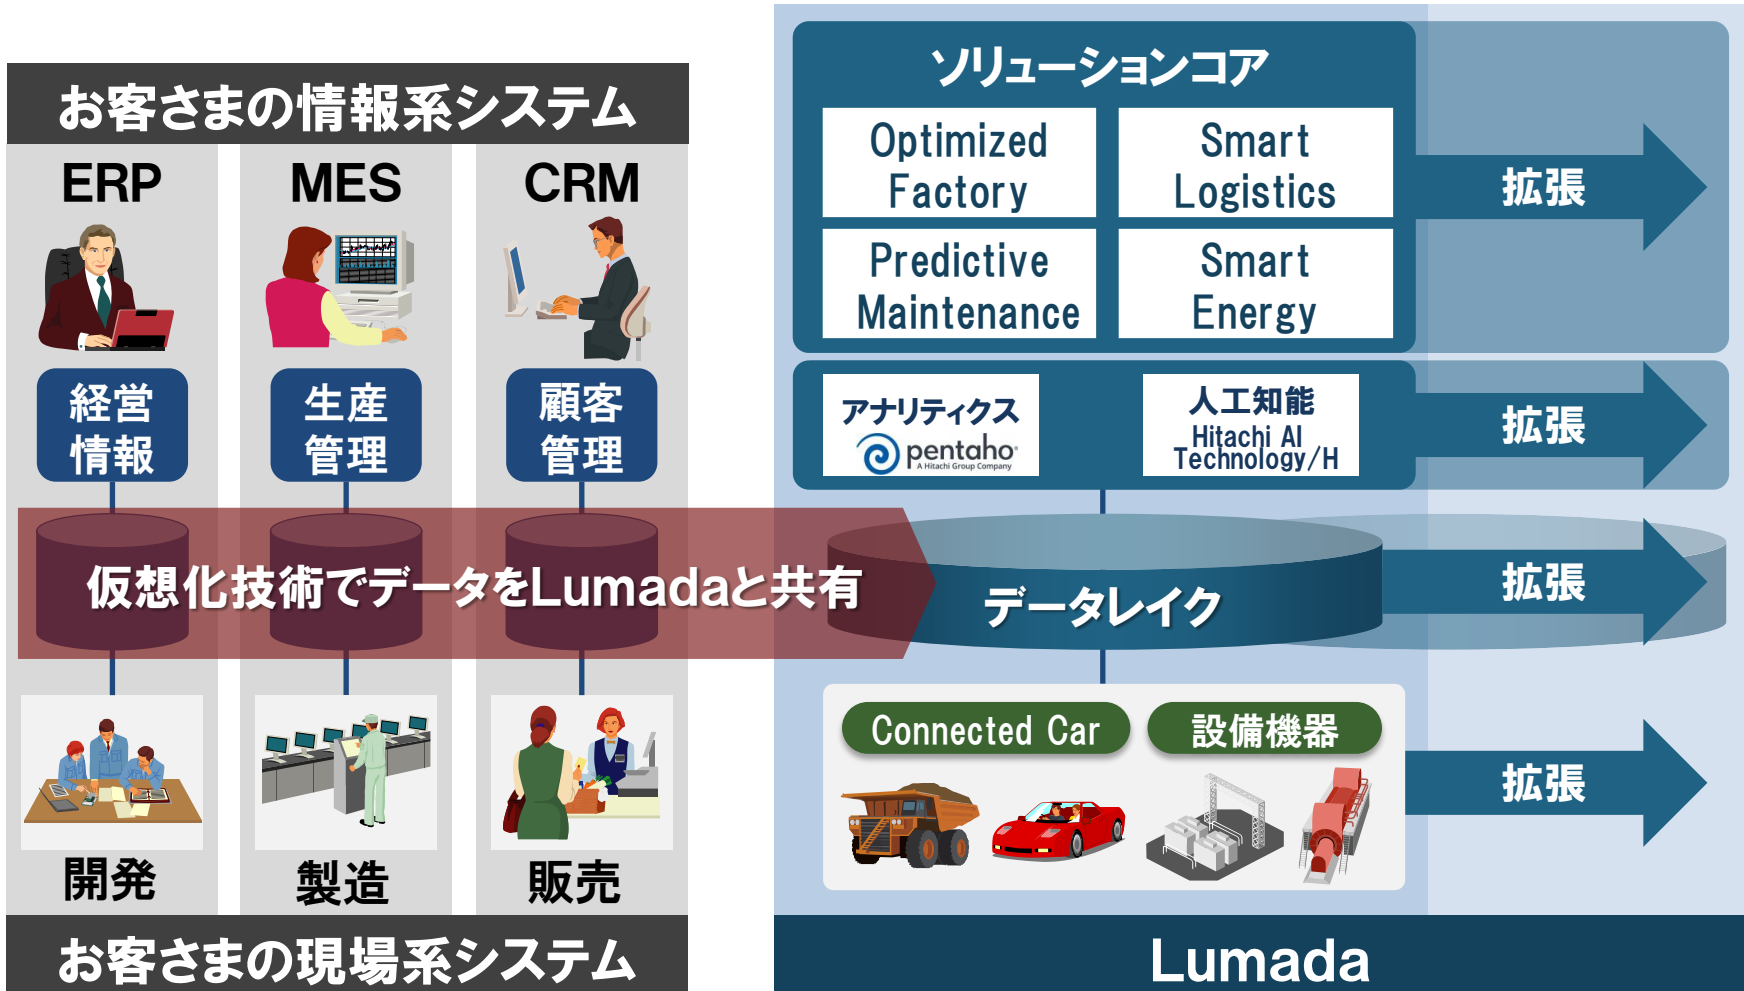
お客さまの情報系システム

ERP

MES

CRM

経営情報

生産管理

顧客管理

仮想化技術でデータをLumadaと共有

開発

製造

販売

お客さまの現場系システム

ソリューションコア

Optimized Factory

Smart Logistics

Predictive Maintenance

Smart Energy

拡張

アナリティクス

pentaho

A Hitachi Group Company

人工知能

Hitachi AI Technology/H

拡張

データレイク

拡張

Connected Car

設備機器

拡張

Lumada